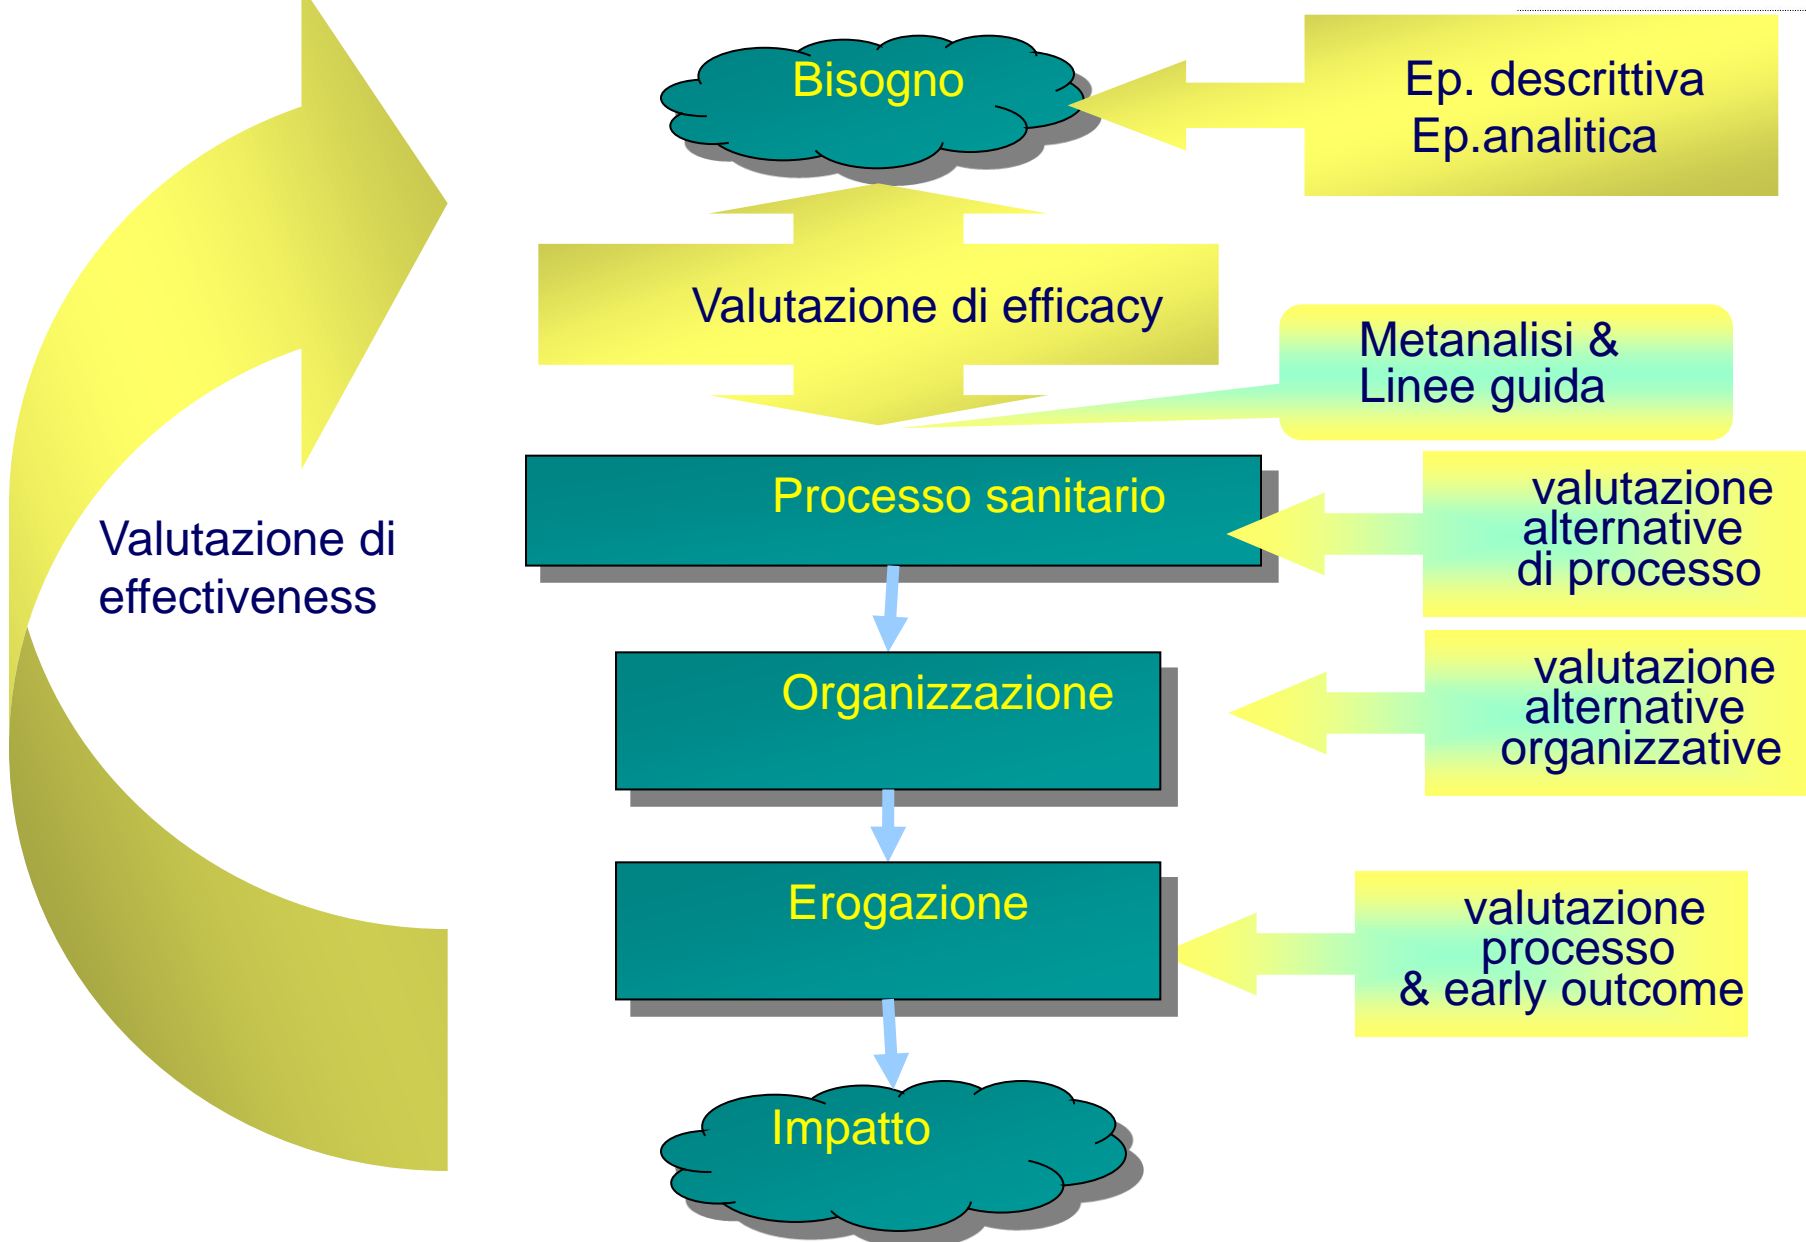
Bisogno

Ep. descrittiva
Ep.analitica

Valutazione di efficacy

Metanalisi &
Linee guida

Valutazione di effectiveness

Processo sanitario

valutazione alternative di processo

Organizzazione

valutazione alternative organizzative

Erogazione

valutazione processo & early outcome

Impatto